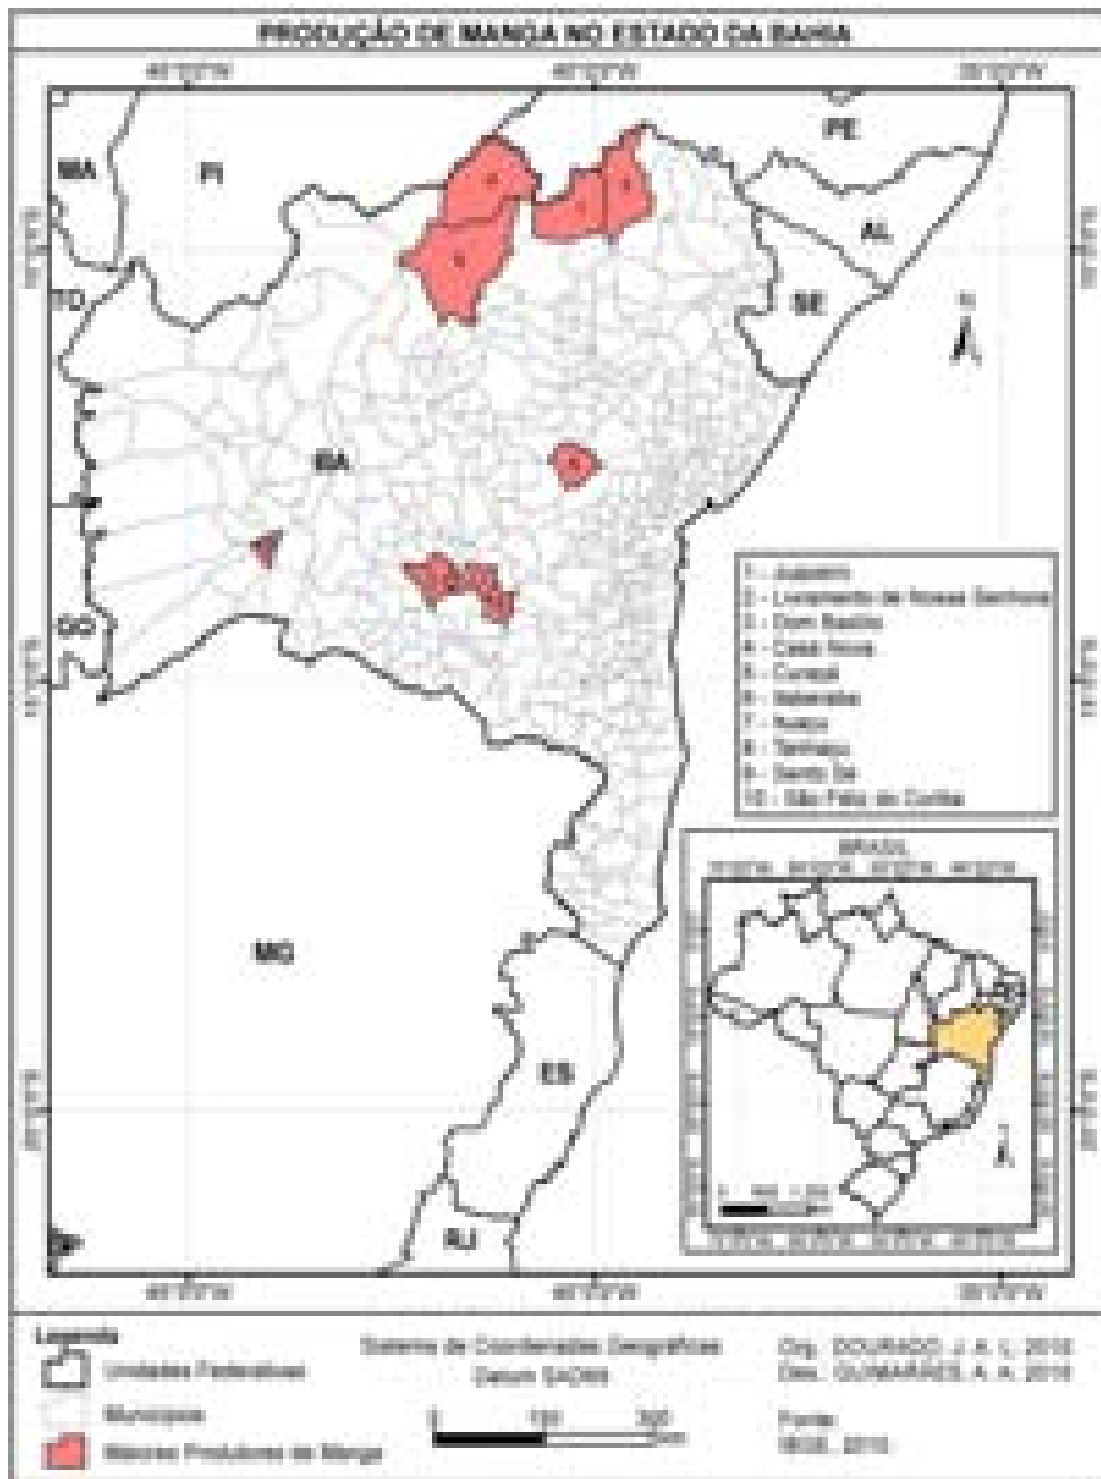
PRODUÇÃO DE MANGA NO ESTADO DA BAHIA

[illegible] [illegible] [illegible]

MA PI PE AL SE TO BA GO MG ES RJ

N

1 - Juazeiro
2 - Livramento de Nossa Senhora
3 - Dom Basílio
4 - Casa Nova
5 - Curaçá
6 - Itaberaba
7 - Rio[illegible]
8 - Tanhaçu
9 - Sento Sé
10 - São Félix do Coribe

BRASIL

Legenda
Unidades Federativas
Municípios
Maiores Produtores de Manga

Sistema de Coordenadas Geográficas
Datum SAD69

0 100 200 km

Org.: DOURADO, J. A. L. 2010
Des.: GUIMARÃES, A. A. 2010

Fonte:
IBGE, 2010